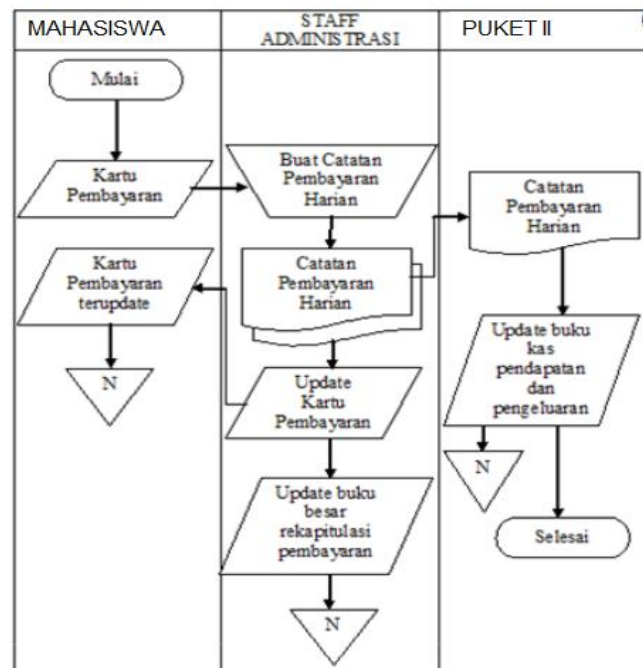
MAHASISWA

STAFF ADMINISTRASI

PUKET II

Mulai

Kartu Pembayaran

Kartu Pembayaran terupdate

N

Buat Catatan Pembayaran Harian

Catatan Pembayaran Harian

Update Kartu Pembayaran

Update buku besar rekapitulasi pembayaran

N

Catatan Pembayaran Harian

Update buku kas pendapatan dan pengeluaran

N

Selesai